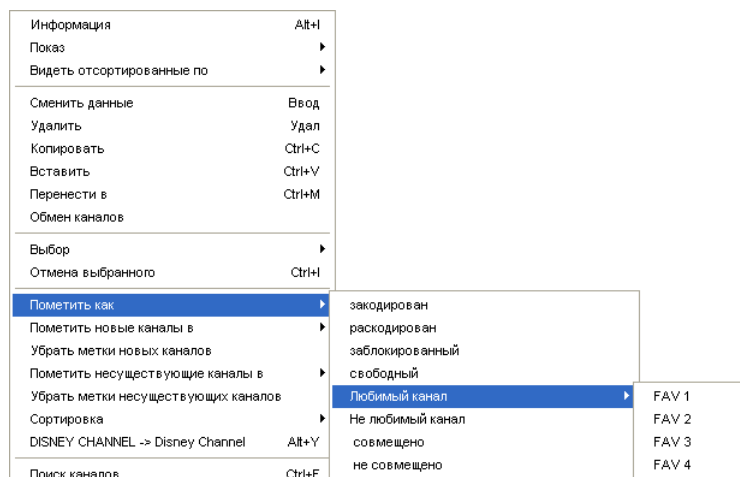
Информация Alt+I
Показ
Видеть отсортированные по

Сменить данные Ввод
Удалить Удал
Копировать Ctrl+C
Вставить Ctrl+V
Перенести в Ctrl+M
Обмен каналов

Выбор
Отмена выбранного Ctrl+I

Пометить как
Пометить новые каналы в
Убрать метки новых каналов
Пометить несуществующие каналы в
Убрать метки несуществующих каналов
Сортировка
DISNEY CHANNEL -> Disney Channel Alt+Y

Поиск каналов Ctrl+F

закодирован
раскодирован
заблокированный
свободный
Любимый канал
Не любимый канал
совмещено
не совмещено

FAV 1
FAV 2
FAV 3
FAV 4